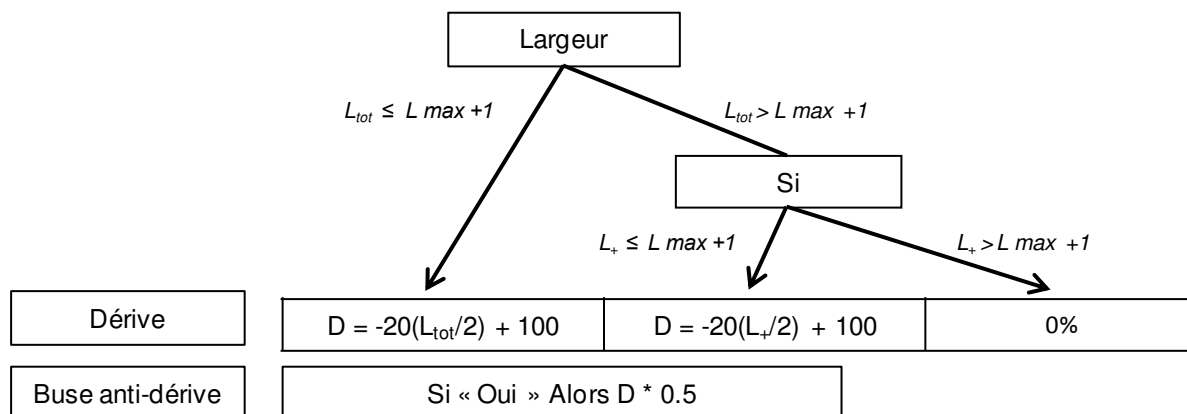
Largeur

$L_{tot} \leq L\ max\ +1$

$L_{tot} > L\ max\ +1$

Si

$L_{+} \leq L\ max\ +1$

$L_{+} > L\ max\ +1$

| Dérive | D = -20($L_{tot}$/2) + 100 | D = -20($L_{+}$/2) + 100 | 0% |
|---|---|---|---|

| Buse anti-dérive | Si « Oui » Alors D * 0.5 |
|---|---|